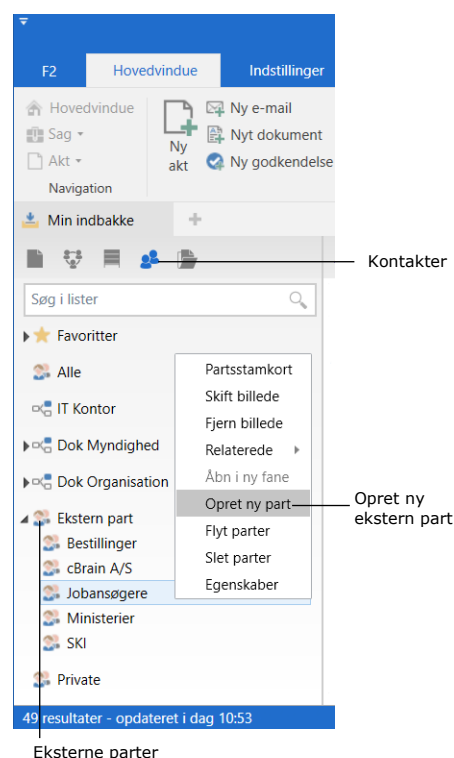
F2
Hovedvindue
Indstillinger

Hovedvindue
Sag
Akt
Navigation

Ny akt

Ny e-mail
Nyt dokument
Ny godkendelse

Min indbakke
+

Kontakter

Søg i lister

Favoritter
Alle
IT Kontor
Dok Myndighed
Dok Organisation
Ekstern part
Bestillinger
cBrain A/S
Jobansøgere
Ministerier
SKI
Private

Partsstamkort
Skift billede
Fjern billede
Relaterede
Åbn i ny fane
Opret ny part
Flyt parter
Slet parter
Egenskaber

Opret ny ekstern part

49 resultater - opdateret i dag 10:53

Eksterne parter